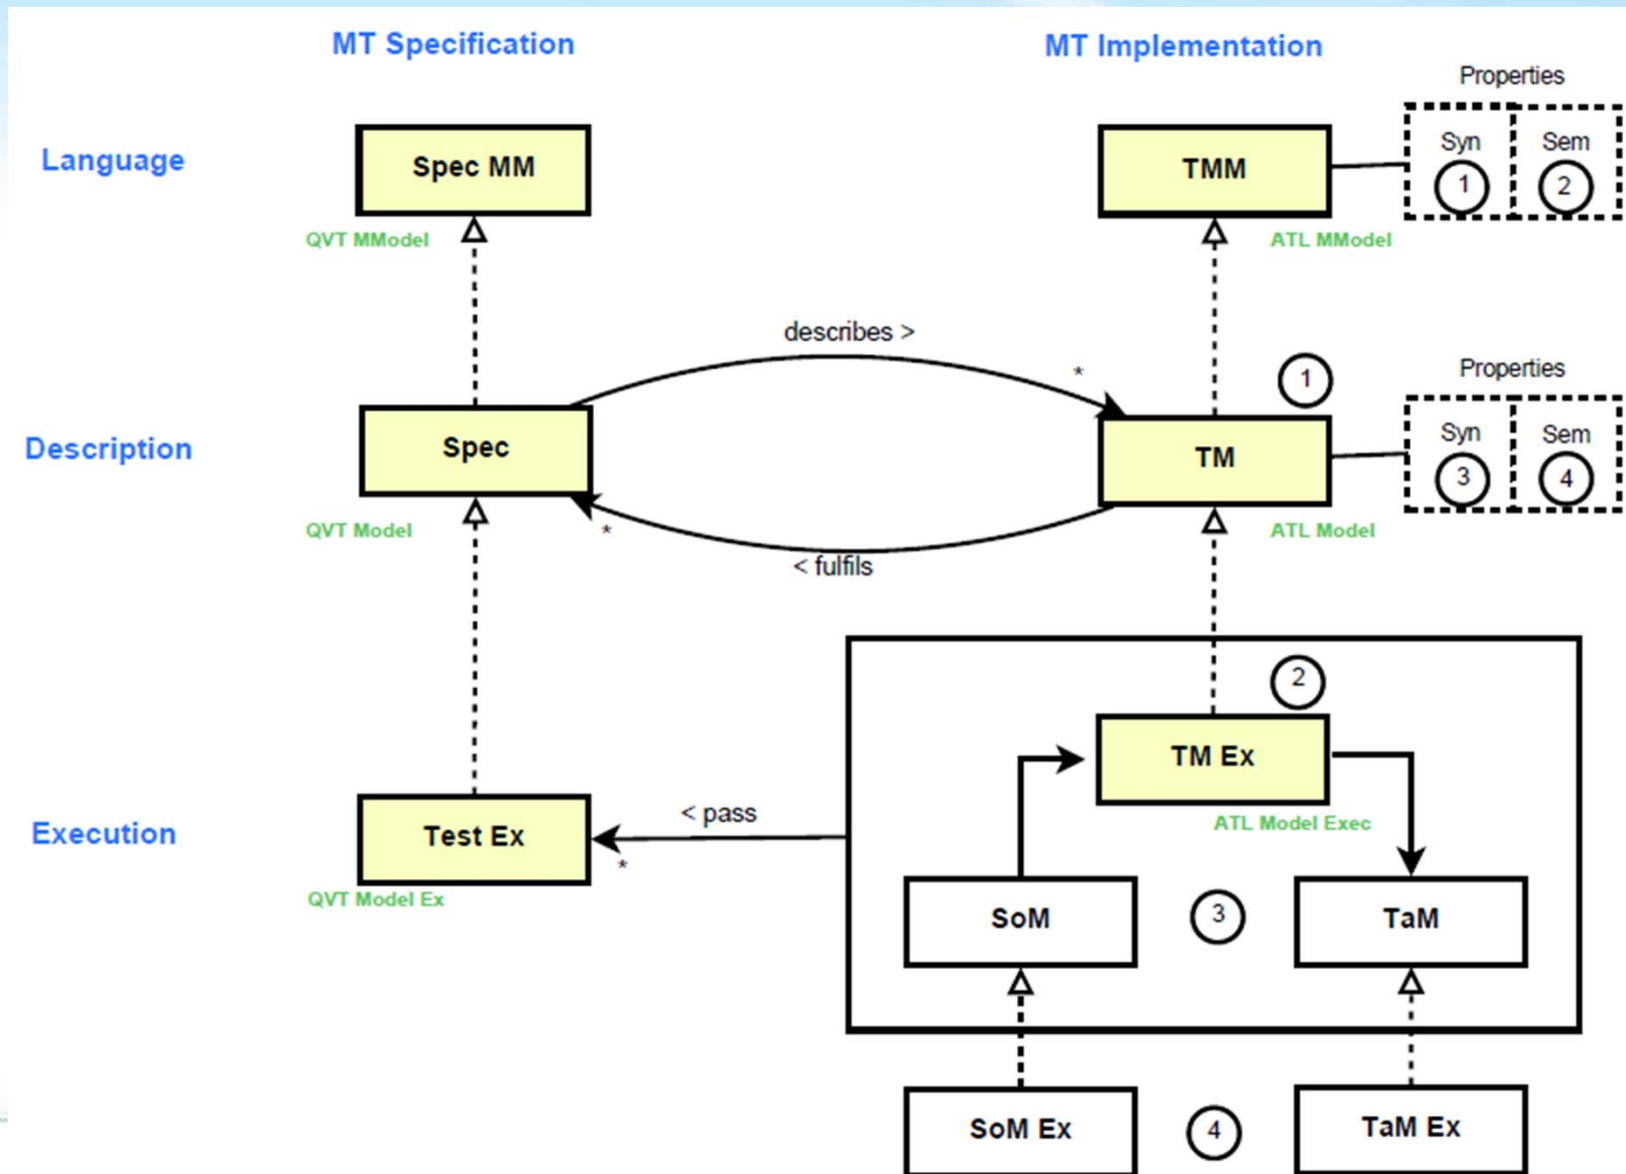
MT Specification

MT Implementation

Properties

Language

Spec MM

TMM

Syn
1

Sem
2

QVT MModel

ATL MModel

describes >

*

1

Properties

Description

Spec

TM

Syn
3

Sem
4

QVT Model

*

ATL Model

< fulfils

2

TM Ex

Execution

Test Ex

< pass

*

ATL Model Exec

QVT Model Ex

SoM

3

TaM

SoM Ex

4

TaM Ex